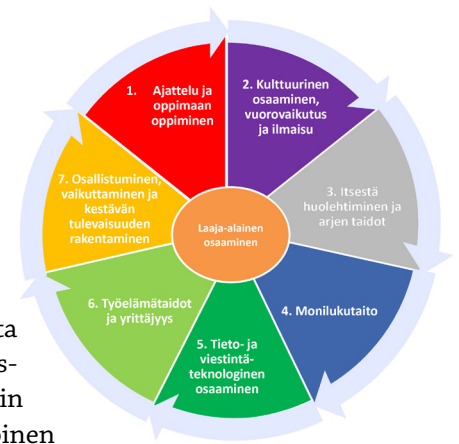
1. Ajattelu ja oppimaan oppiminen

2. Kulttuurinen osaaminen, vuorovaikutus ja ilmaisu

3. Itsestä huolehtiminen ja arjen taidot

4. Monilukutaito

5. Tieto- ja viestintäteknologinen osaaminen

6. Työelämätaidot ja yrittäjyys

7. Osallistuminen, vaikuttaminen ja kestävän tulevaisuuden rakentaminen

Laaja-alainen osaaminen

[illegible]ta
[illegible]s-
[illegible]in
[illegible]pinen